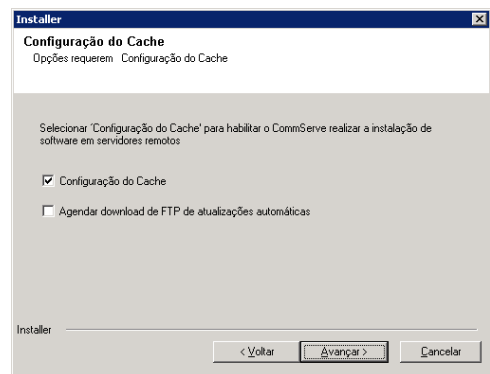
Installer

Configuração do Cache
Opções requerem Configuração do Cache

Selecionar 'Configuração do Cache' para habilitar o CommServe realizar a instalação de software em servidores remotos

Configuração do Cache

Agendar download de FTP de atualizações automáticas

Installer

< Voltar

Avançar >

Cancelar